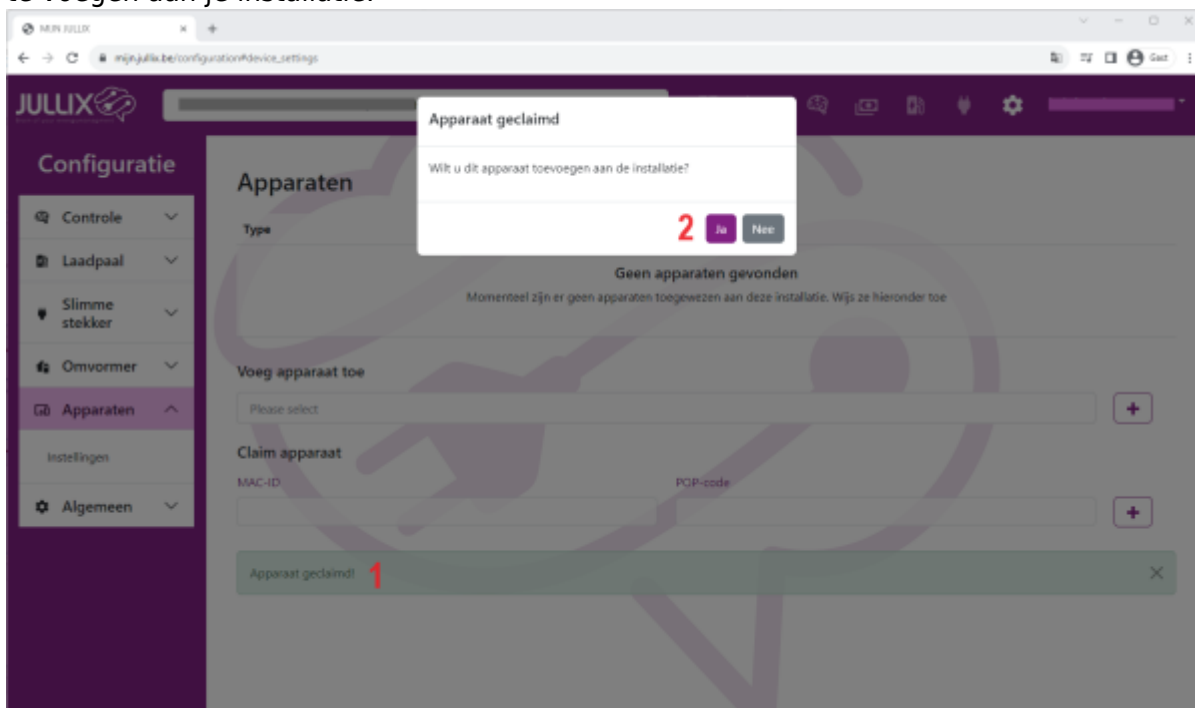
te voegen aan je installatie.

MIJN JULLIX

mijn.jullix.be/configuration#device_settings

Gast

JULLIX

Configuratie

Controle

Laadpaal

Slimme stekker

Omvormer

Apparaten

Instellingen

Algemeen

Apparaten

Type

Apparaat geclaimd

Wilt u dit apparaat toevoegen aan de installatie?

2 Ja Nee

Geen apparaten gevonden

Momenteel zijn er geen apparaten toegewezen aan deze installatie. Wijs ze hieronder toe

Voeg apparaat toe

Please select

+

Claim apparaat

MAC-ID

POP-code

+

Apparaat geclaimd! 1

×